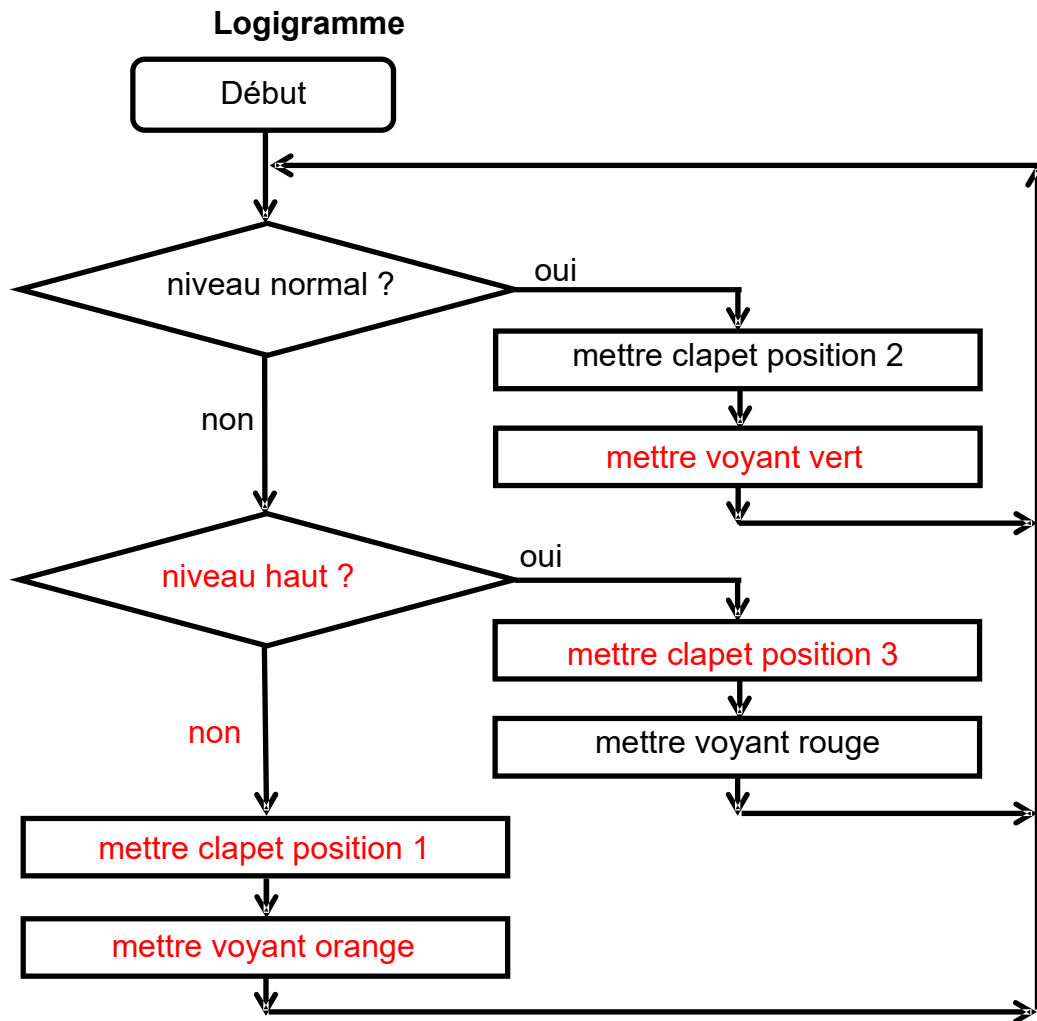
Logigramme

Début

niveau normal ?

oui

mettre clapet position 2

mettre voyant vert

non

niveau haut ?

oui

mettre clapet position 3

mettre voyant rouge

non

mettre clapet position 1

mettre voyant orange